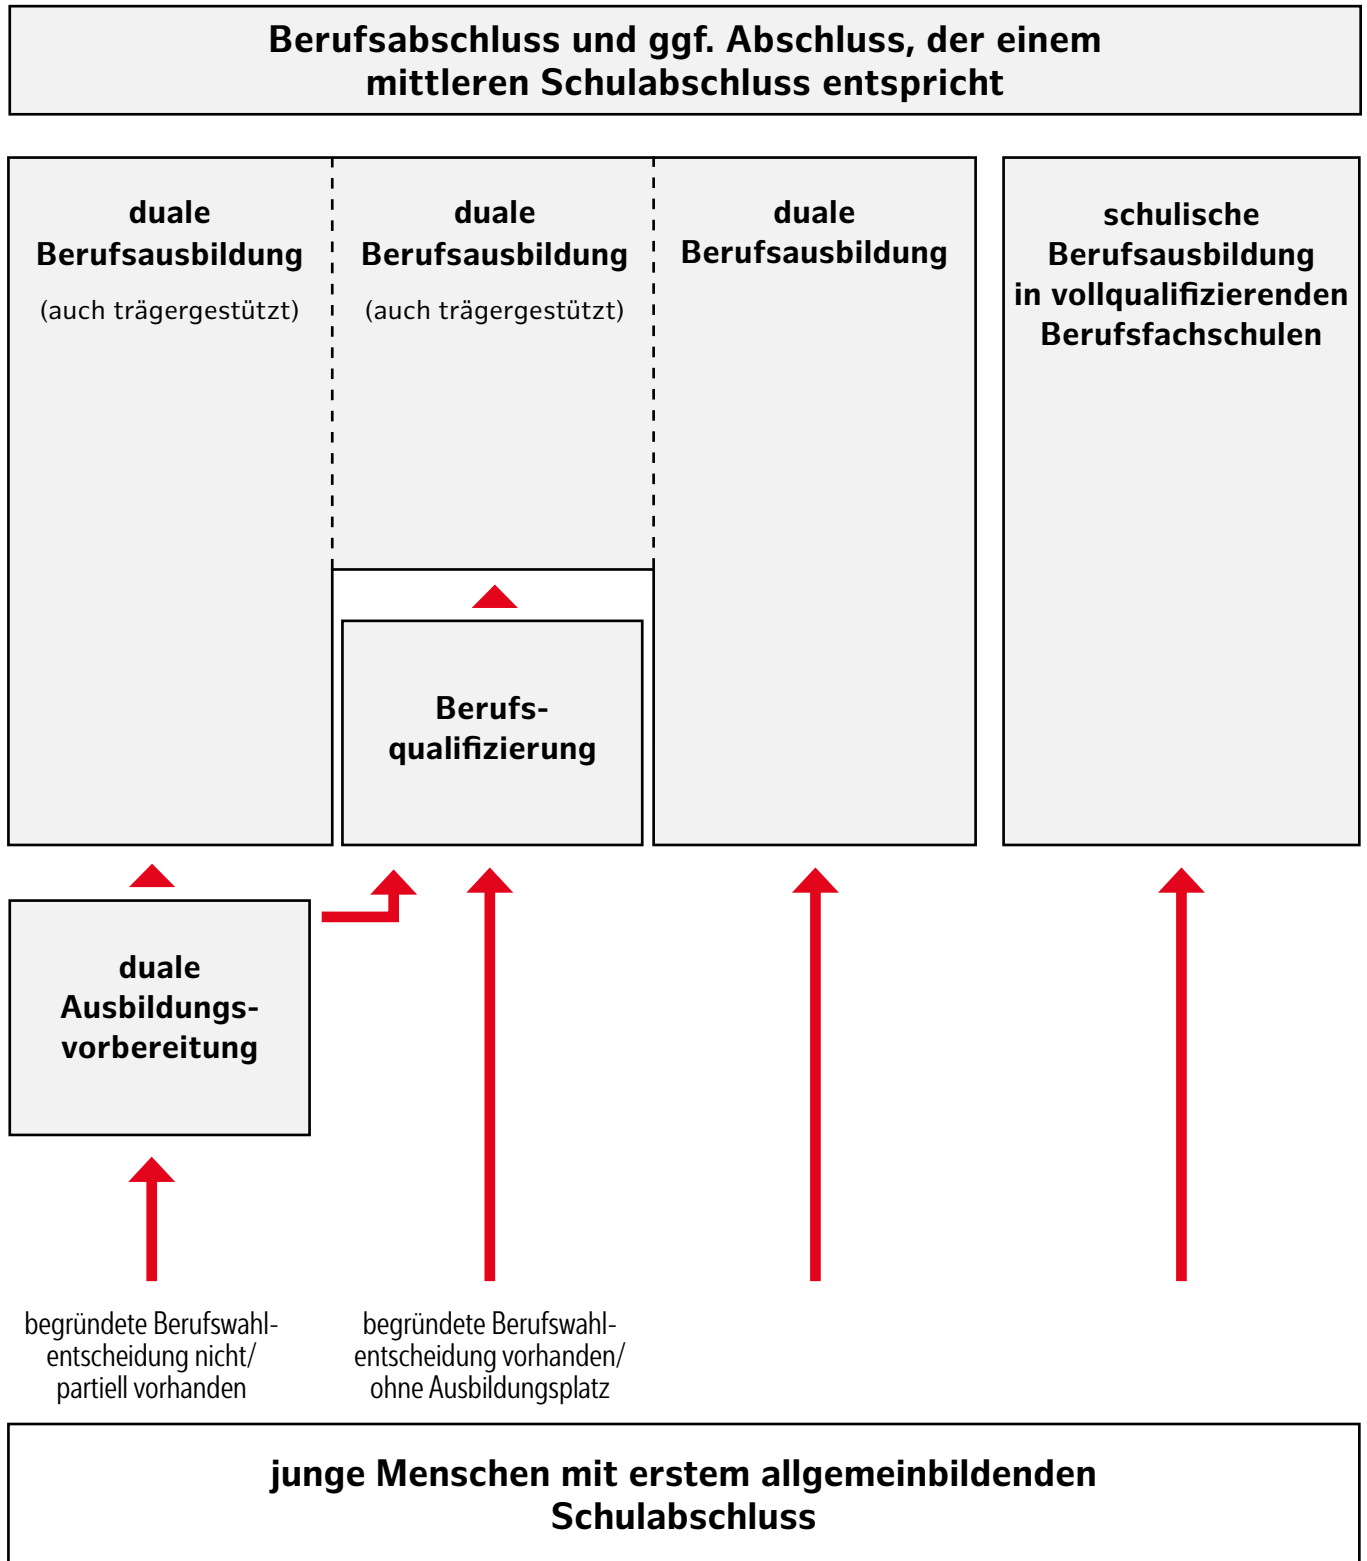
Berufsabschluss und ggf. Abschluss, der einem mittleren Schulabschluss entspricht

duale Berufsausbildung

(auch trägergestützt)

duale Berufsausbildung

(auch trägergestützt)

duale Berufsausbildung

schulische Berufsausbildung in vollqualifizierenden Berufsfachschulen

Berufsqualifizierung

duale Ausbildungsvorbereitung

begründete Berufswahlentscheidung nicht/ partiell vorhanden

begründete Berufswahlentscheidung vorhanden/ ohne Ausbildungsplatz

junge Menschen mit erstem allgemeinbildenden Schulabschluss